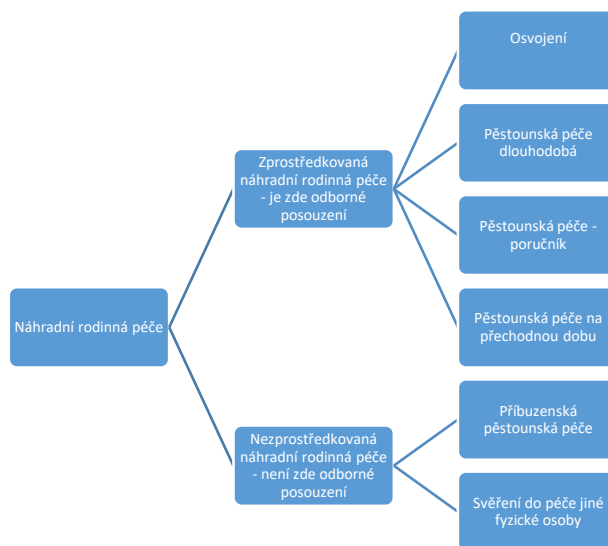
Náhradní rodinná péče

Zprostředkovaná náhradní rodinná péče - je zde odborné posouzení

Osvojení

Pěstounská péče dlouhodobá

Pěstounská péče - poručník

Pěstounská péče na přechodnou dobu

Nezprostředkovaná náhradní rodinná péče - není zde odborné posouzení

Příbuzenská pěstounská péče

Svěření do péče jiné fyzické osoby